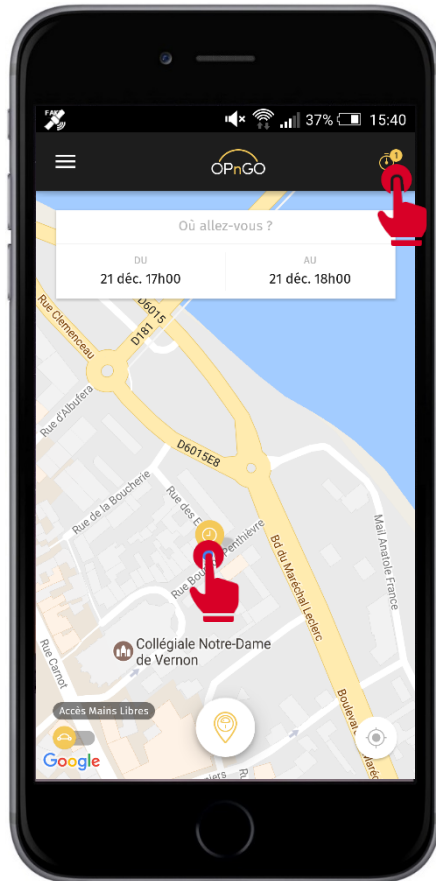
37% 15:40

OPnGO

1

Où allez-vous ?

DU
21 déc. 17h00

AU
21 déc. 18h00

Rue Clemenceau
D6015
D181
Rue d'Albufera
D6015E8
Rue de la Boucherie
Rue des E
Rue Bou Penthièvre
Bd du Maréchal Leclerc
Mail Anatole France
Collégiale Notre-Dame de Vernon
Rue Carnot
Boulevard
Accès Mains Libres
Google